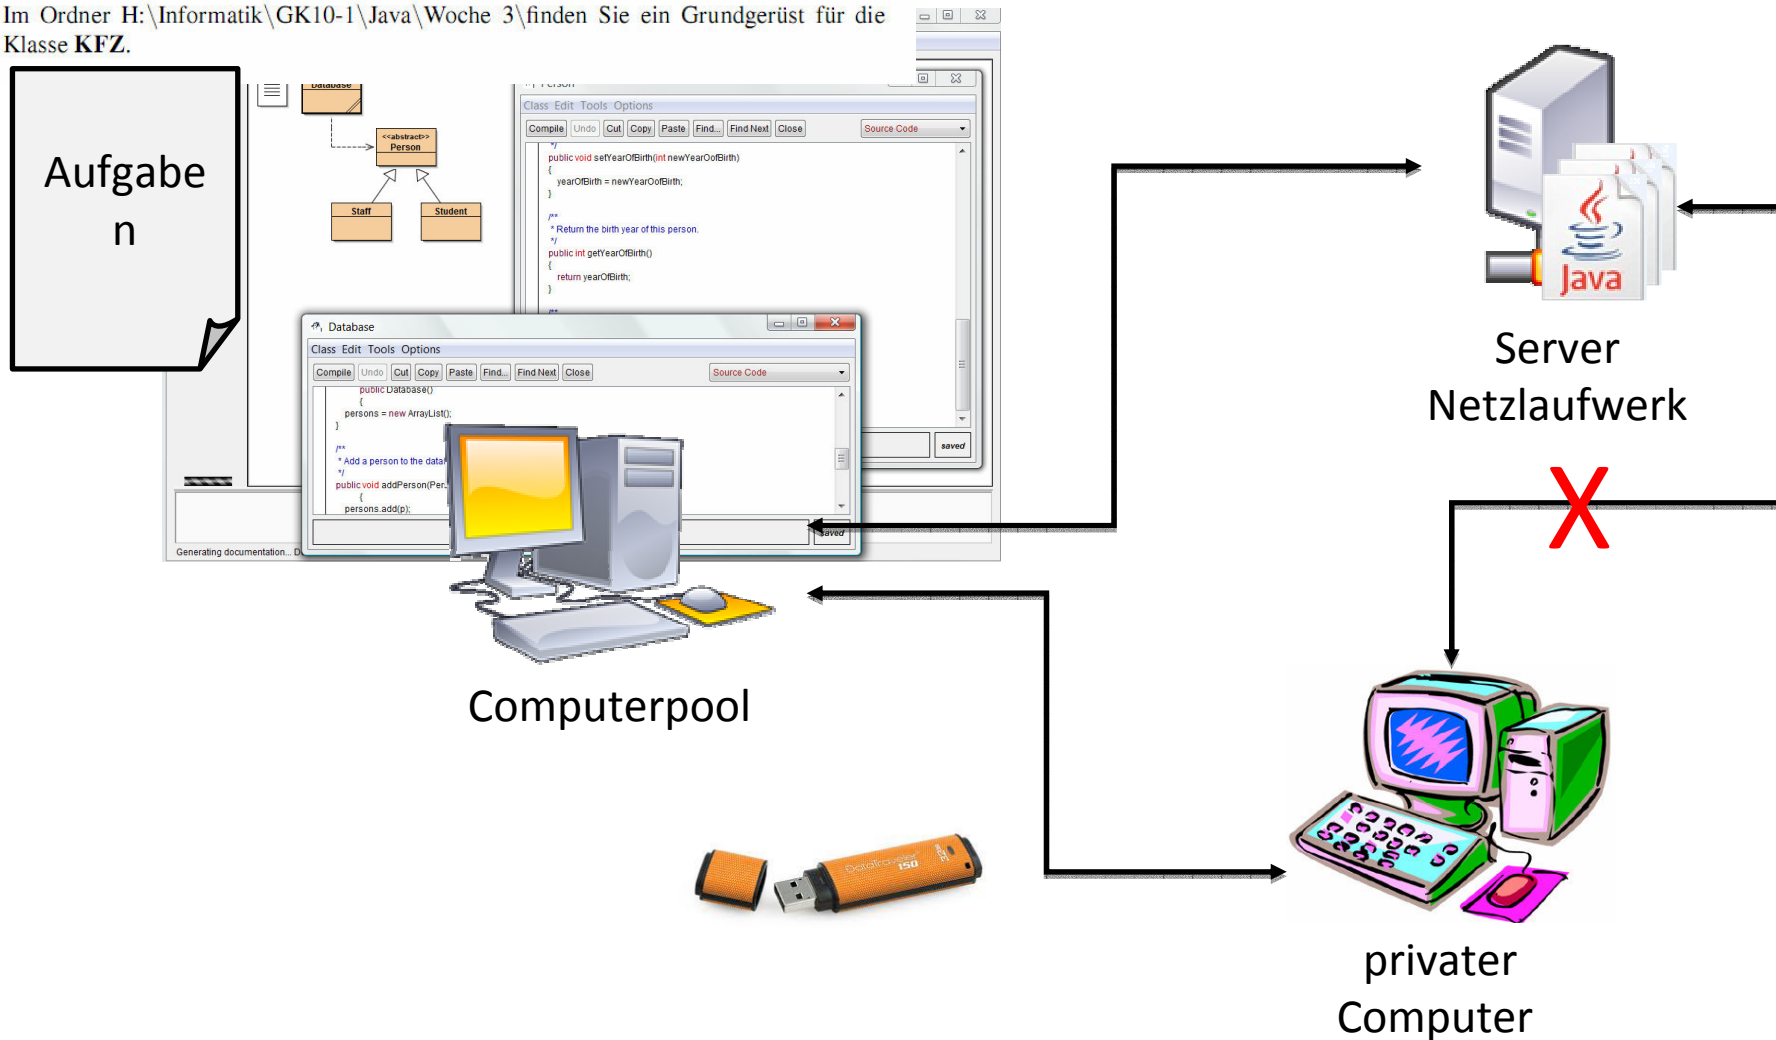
Im Ordner H:\Informatik\GK10-1\Java\Woche 3\finden Sie ein Grundgerüst für die Klasse **KFZ**.

Aufgaben

Database

<<abstract>>
Person

Staff

Student

Person

Class Edit Tools Options

Compile | Undo | Cut | Copy | Paste | Find... | Find Next | Close | Source Code

*/
public void setYearOfBirth(int newYearOfBirth)
{
yearOfBirth = newYearOfBirth;
}

/**
* Return the birth year of this person.
*/
public int getYearOfBirth()
{
return yearOfBirth;
}

/**

saved

Database

Class Edit Tools Options

Compile | Undo | Cut | Copy | Paste | Find... | Find Next | Close | Source Code

public Database()
{
persons = new ArrayList();
}

/**
* Add a person to the data
*/
public void addPerson(Per
{
persons.add(p);

saved

Generating documentation... D

Java

Server Netzlaufwerk

X

Computerpool

DataTraveler 150

privater Computer